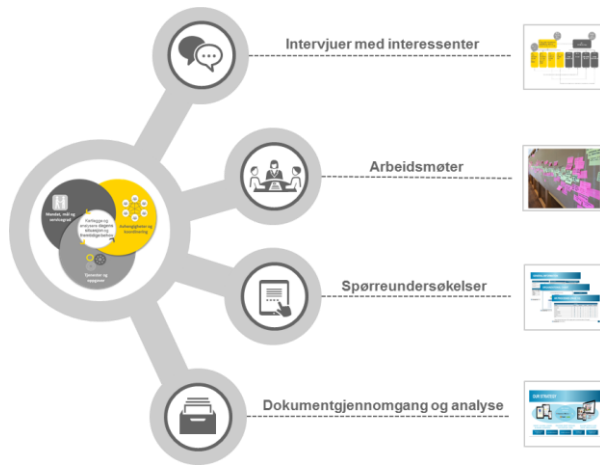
Intervjuer med interessenter

Arbeidsmøter

Spørreundersøkelser

Dokumentgjennomgang og analyse

Mandat, roll og ansvar

Kartlegging og analyse av dagens situasjon og fremtidige behov

Avhengigheter og koordinering

Operasjon og oppgaver